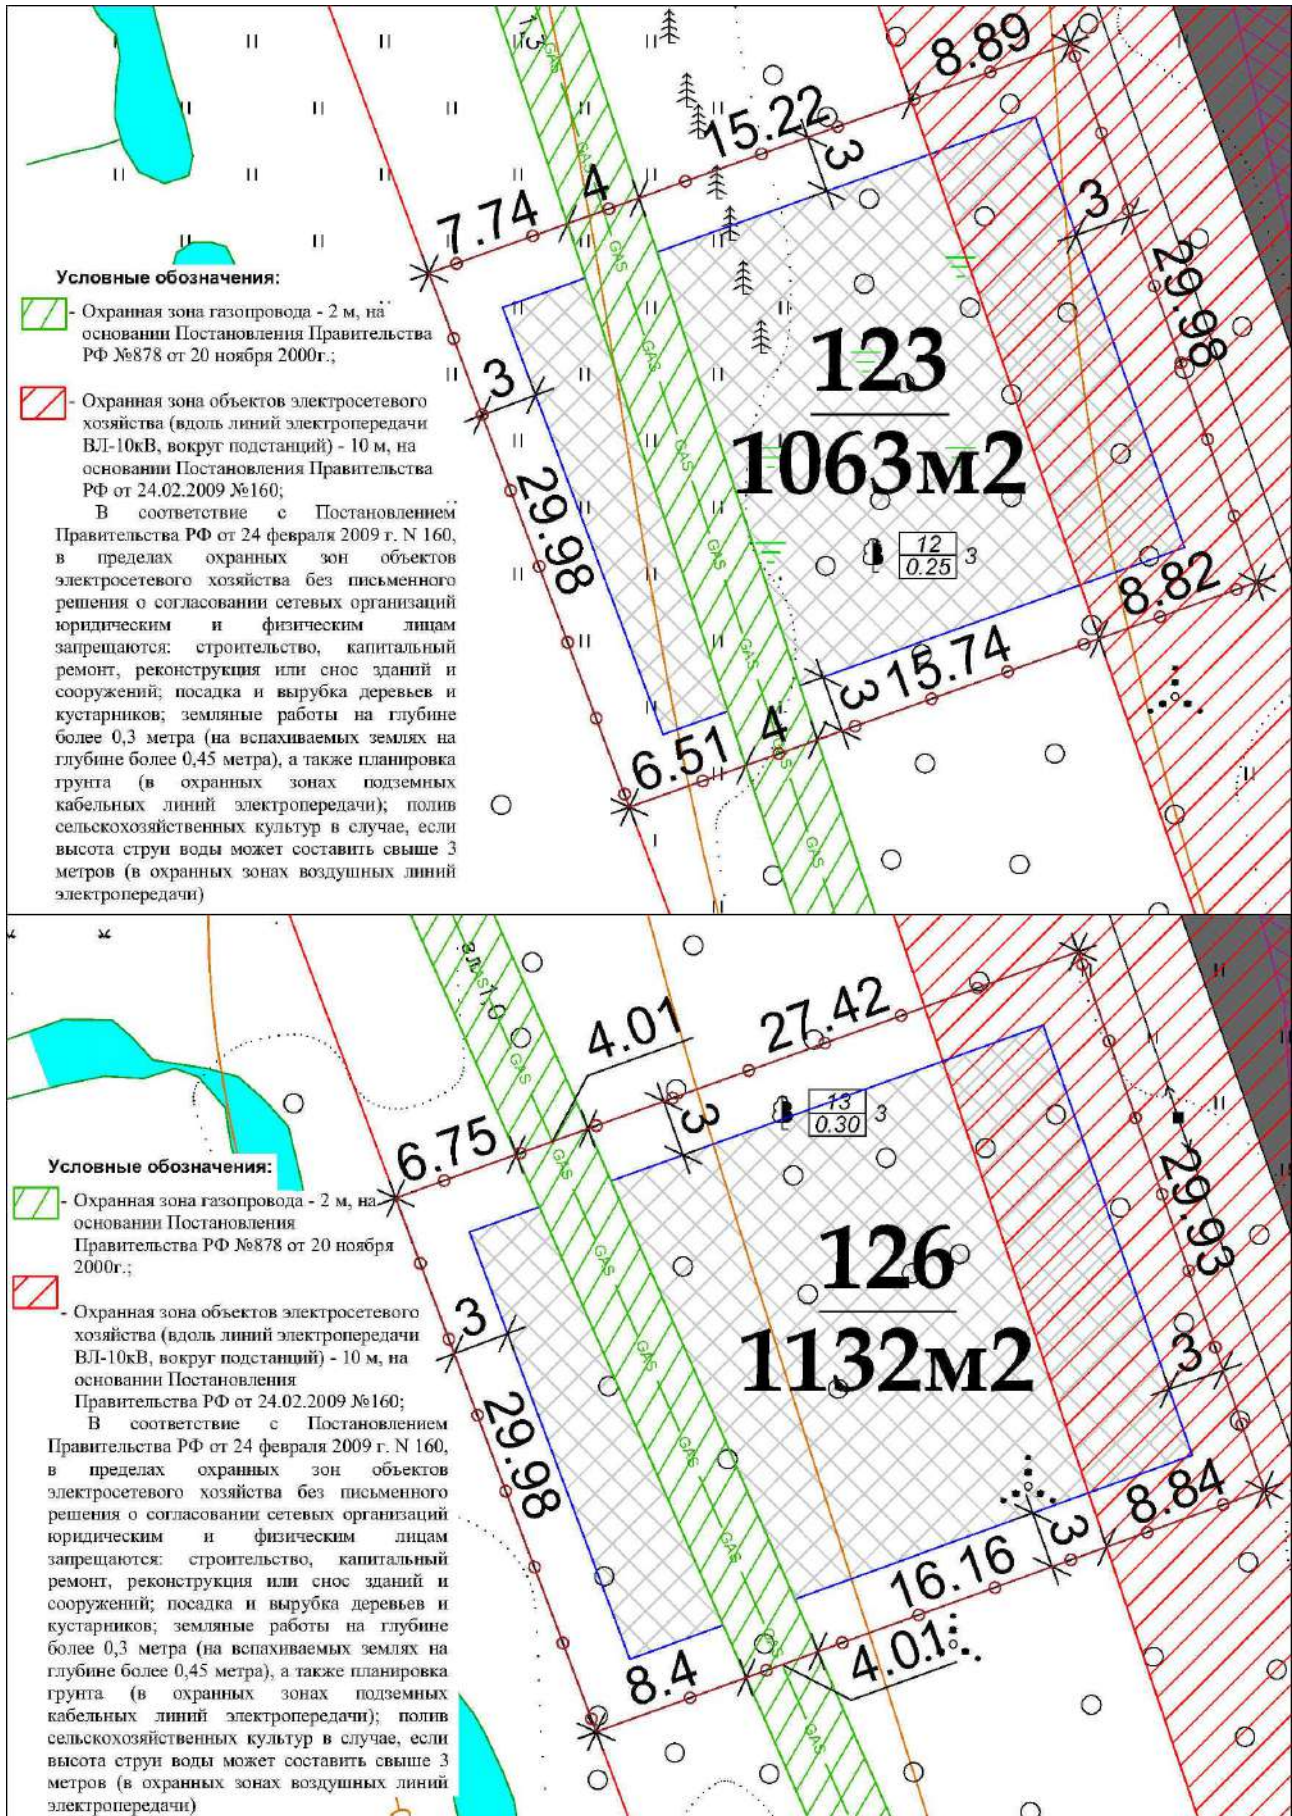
Условные обозначения:

- Охранная зона газопровода - 2 м, на основании Постановления Правительства РФ №878 от 20 ноября 2000г.;

- Охранная зона объектов электросетевого хозяйства (вдоль линий электропередачи ВЛ-10кВ, вокруг подстанций) - 10 м, на основании Постановления Правительства РФ от 24.02.2009 №160;

В соответствие с Постановлением Правительства РФ от 24 февраля 2009 г. N 160, в пределах охранных зон объектов электросетевого хозяйства без письменного решения о согласовании сетевых организаций юридическим и физическим лицам запрещаются: строительство, капитальный ремонт, реконструкция или снос зданий и сооружений; посадка и вырубка деревьев и кустарников; земляные работы на глубине более 0,3 метра (на вспахиваемых землях на глубине более 0,45 метра), а также планировка грунта (в охранных зонах подземных кабельных линий электропередачи); полив сельскохозяйственных культур в случае, если высота струи воды может составить свыше 3 метров (в охранных зонах воздушных линий электропередачи)

8.89
15.22
3
7.74
4
3
29.98
3
29.98
123
1063м2
$\frac{12}{0.25}$ 3
8.82
3 15.74
4
6.51
GAS

Условные обозначения:

- Охранная зона газопровода - 2 м, на основании Постановления Правительства РФ №878 от 20 ноября 2000г.;

- Охранная зона объектов электросетевого хозяйства (вдоль линий электропередачи ВЛ-10кВ, вокруг подстанций) - 10 м, на основании Постановления Правительства РФ от 24.02.2009 №160;

В соответствие с Постановлением Правительства РФ от 24 февраля 2009 г. N 160, в пределах охранных зон объектов электросетевого хозяйства без письменного решения о согласовании сетевых организаций юридическим и физическим лицам запрещаются: строительство, капитальный ремонт, реконструкция или снос зданий и сооружений; посадка и вырубка деревьев и кустарников; земляные работы на глубине более 0,3 метра (на вспахиваемых землях на глубине более 0,45 метра), а также планировка грунта (в охранных зонах подземных кабельных линий электропередачи); полив сельскохозяйственных культур в случае, если высота струи воды может составить свыше 3 метров (в охранных зонах воздушных линий электропередачи)

4.01
27.42
3
$\frac{13}{0.30}$ 3
6.75
29.93
3
126
1132м2
3
29.98
8.84
3
16.16
8.4
4.01
GAS